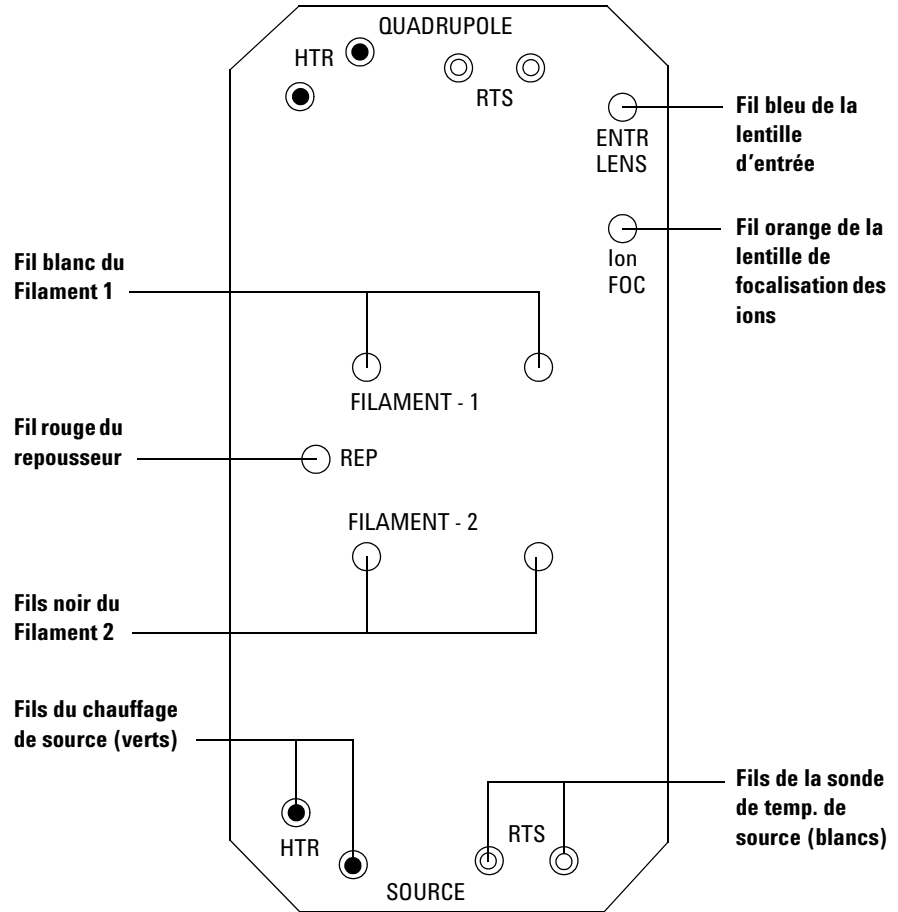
QUADRUPOLE

HTR

RTS

ENTR LENS

Fil bleu de la lentille d'entrée

Ion FOC

Fil orange de la lentille de focalisation des ions

Fil blanc du Filament 1

FILAMENT - 1

Fil rouge du repousseur

REP

FILAMENT - 2

Fils noir du Filament 2

Fils du chauffage de source (verts)

Fils de la sonde de temp. de source (blancs)

HTR

RTS

SOURCE